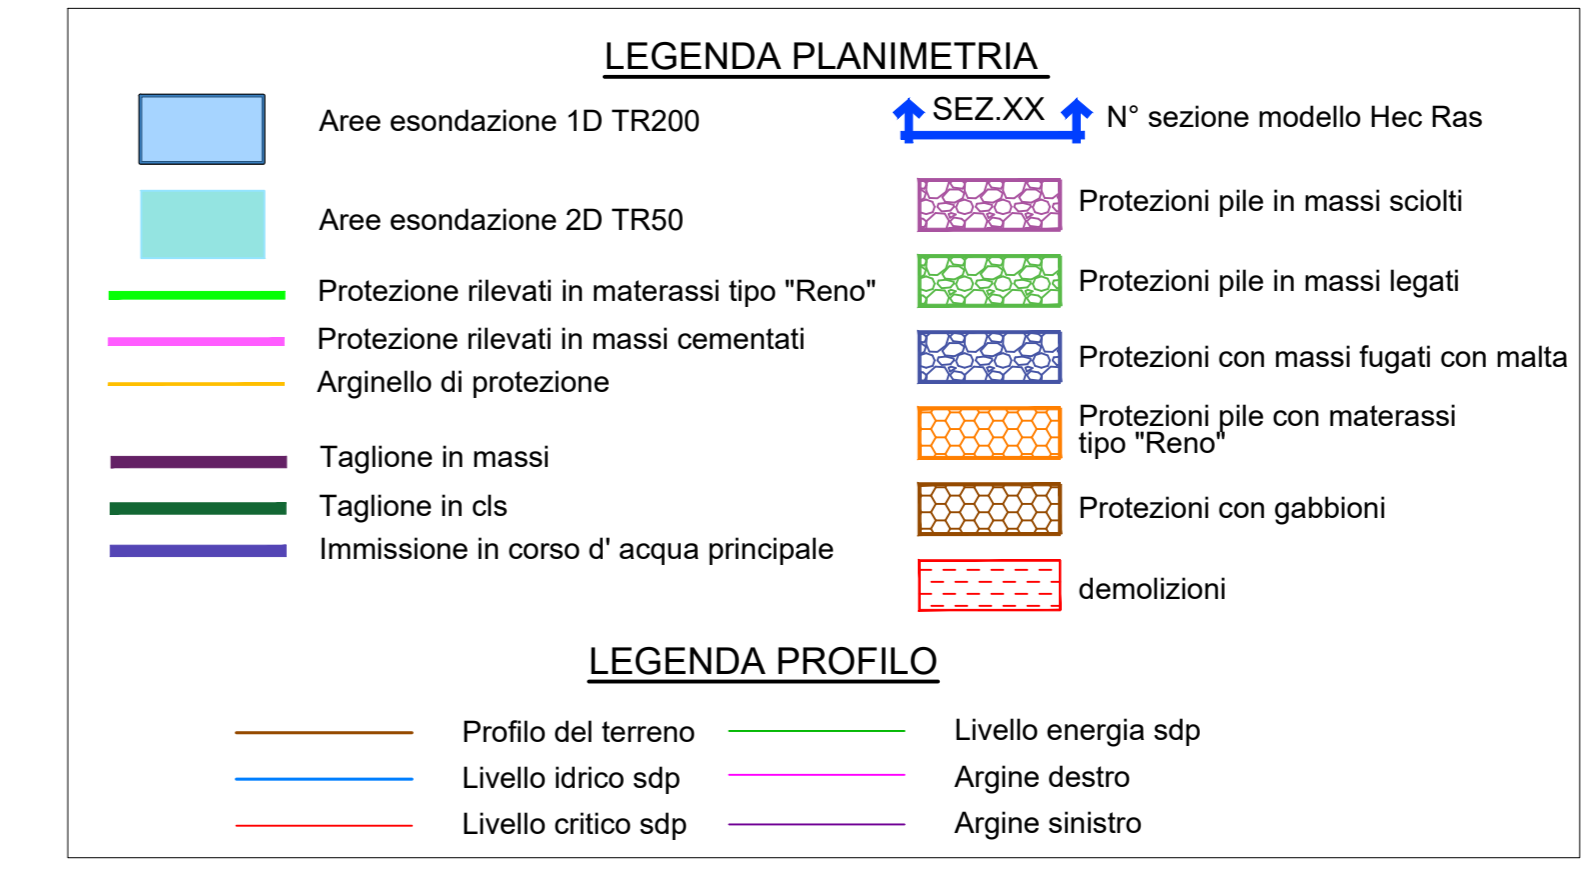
LEGENDA PLANIMETRIA

Aree esondazione 1D TR200

SEZ.XX N° sezione modello Hec Ras

Aree esondazione 2D TR50

Protezioni pile in massi sciolti

Protezione rilevati in materassi tipo "Reno"

Protezioni pile in massi legati

Protezione rilevati in massi cementati

Arginello di protezione

Protezioni con massi fugati con malta

Protezioni pile con materassi tipo "Reno"

Taglione in massi

Taglione in cls

Protezioni con gabbioni

Immissione in corso d' acqua principale

demolizioni

LEGENDA PROFILO

Profilo del terreno

Livello energia sdp

Livello idrico sdp

Argine destro

Livello critico sdp

Argine sinistro